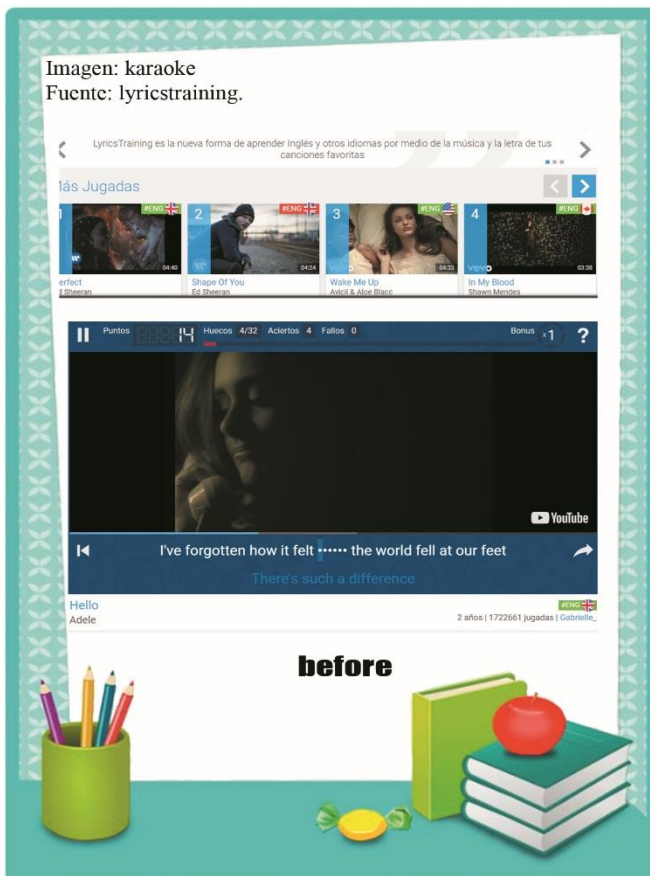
Imagen: karaoke
Fuente: lyricstraining.

LyricsTraining es la nueva forma de aprender Inglés y otros idiomas por medio de la música y la letra de tus canciones favoritas

lás Jugadas

1 #ENG 04:40 erfect l Sheeran

2 #ENG 04:24 Shape Of You Ed Sheeran

3 #ENG 04:33 Wake Me Up Avicii & Aloe Blacc

4 #ENG 03:38 In My Blood Shawn Mendes

Puntos 14 Huecos 4/32 Aciertos 4 Fallos 0 Bonus x1 ?

YouTube

I've forgotten how it felt •••••• the world fell at our feet

There's such a difference

Hello
Adele

#ENG
2 años | 1722661 jugadas | Gabrielle_

before